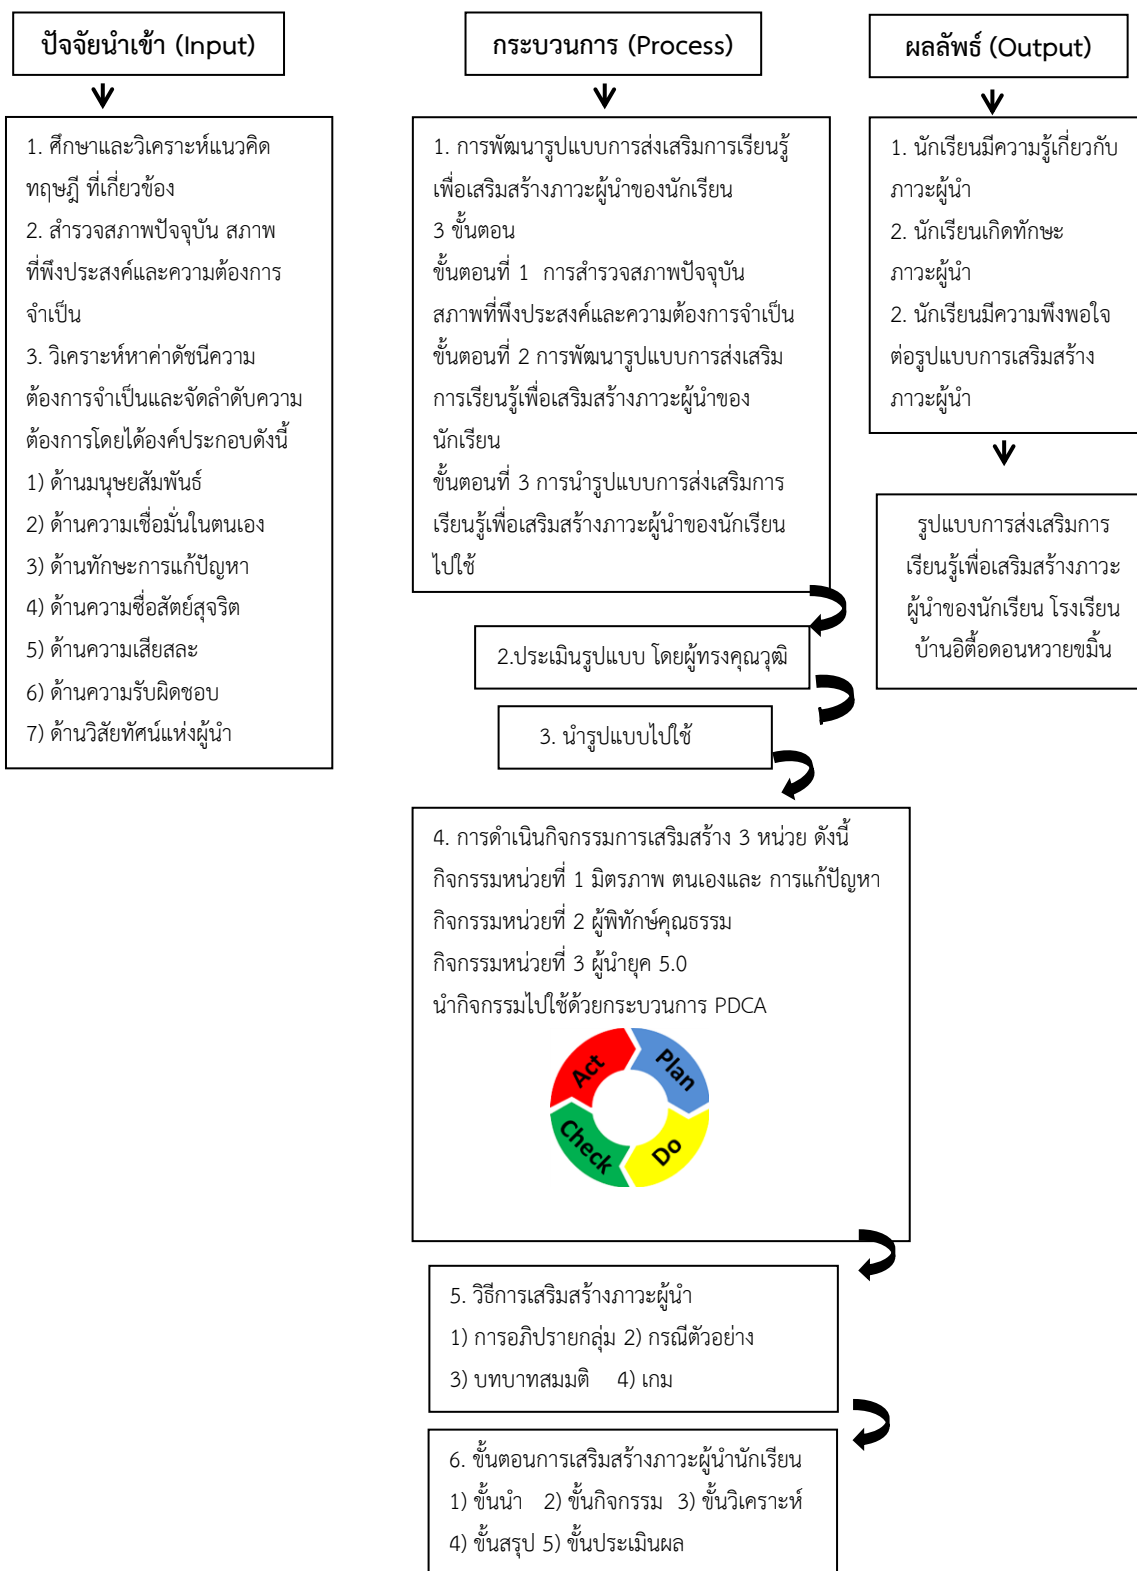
ปัจจัยนำเข้า (Input)

1. ศึกษาและวิเคราะห์แนวคิด ทฤษฎี ที่เกี่ยวข้อง
2. สำรวจสภาพปัจจุบัน สภาพที่พึงประสงค์และความต้องการจำเป็น
3. วิเคราะห์หาค่าดัชนีความต้องการจำเป็นและจัดลำดับความต้องการโดยได้องค์ประกอบดังนี้
1) ด้านมนุษยสัมพันธ์
2) ด้านความเชื่อมั่นในตนเอง
3) ด้านทักษะการแก้ปัญหา
4) ด้านความซื่อสัตย์สุจริต
5) ด้านความเสียสละ
6) ด้านความรับผิดชอบ
7) ด้านวิสัยทัศน์แห่งผู้นำ

กระบวนการ (Process)

1. การพัฒนารูปแบบการส่งเสริมการเรียนรู้เพื่อเสริมสร้างภาวะผู้นำของนักเรียน 3 ขั้นตอน
ขั้นตอนที่ 1 การสำรวจสภาพปัจจุบัน สภาพที่พึงประสงค์และความต้องการจำเป็น
ขั้นตอนที่ 2 การพัฒนารูปแบบการส่งเสริมการเรียนรู้เพื่อเสริมสร้างภาวะผู้นำของนักเรียน
ขั้นตอนที่ 3 การนำรูปแบบการส่งเสริมการเรียนรู้เพื่อเสริมสร้างภาวะผู้นำของนักเรียนไปใช้

2.ประเมินรูปแบบ โดยผู้ทรงคุณวุฒิ

3. นำรูปแบบไปใช้

4. การดำเนินกิจกรรมการเสริมสร้าง 3 หน่วย ดังนี้
กิจกรรมหน่วยที่ 1 มิตรภาพ ตนเองและ การแก้ปัญหา
กิจกรรมหน่วยที่ 2 ผู้พิทักษ์คุณธรรม
กิจกรรมหน่วยที่ 3 ผู้นำยุค 5.0
นำกิจกรรมไปใช้ด้วยกระบวนการ PDCA

Act
Plan
Check
Do

5. วิธีการเสริมสร้างภาวะผู้นำ
1) การอภิปรายกลุ่ม 2) กรณีตัวอย่าง
3) บทบาทสมมติ 4) เกม

6. ขั้นตอนการเสริมสร้างภาวะผู้นำนักเรียน
1) ขั้นนำ 2) ขั้นกิจกรรม 3) ขั้นวิเคราะห์
4) ขั้นสรุป 5) ขั้นประเมินผล

ผลลัพธ์ (Output)

1. นักเรียนมีความรู้เกี่ยวกับภาวะผู้นำ
2. นักเรียนเกิดทักษะภาวะผู้นำ
2. นักเรียนมีความพึงพอใจต่อรูปแบบการเสริมสร้างภาวะผู้นำ

รูปแบบการส่งเสริมการเรียนรู้เพื่อเสริมสร้างภาวะผู้นำของนักเรียน โรงเรียนบ้านอิตื้อดอนหวายขมิ้น